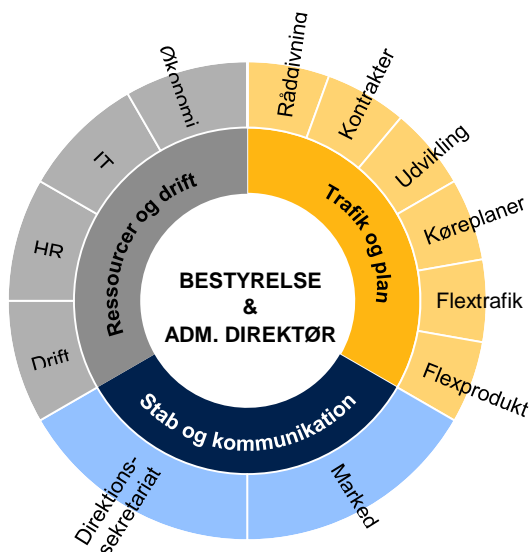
BESTYRELSE
&
ADM. DIREKTØR

Ressourcer og drift

Økonomi

IT

HR

Drift

Trafik og plan

Rådgivning

Kontrakter

Udvikling

Køreplaner

Flextrafik

Flexprodukt

Stab og kommunikation

Direktions-sekretariat

Marked